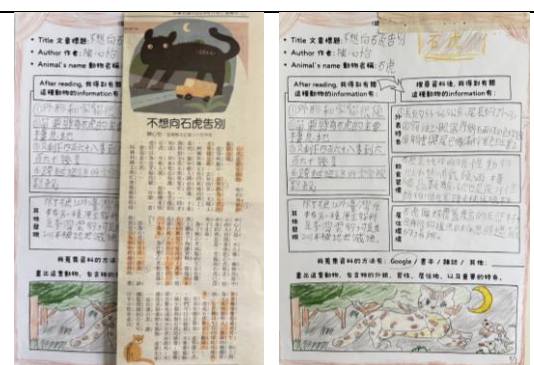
• Title 文章標題: 不想向石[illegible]
• Author 作者: 陳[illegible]
• Animal's name 動物名稱: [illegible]

After reading, 我得到有關這種動物的information有:

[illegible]

不想向石虎告別

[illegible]

查出這隻動物，包含牠的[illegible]

• Title 文章標題: 不想向石虎告別
• Author 作者: 陳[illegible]
• Animal's name 動物名稱: 石虎

After reading, 我得到有關這種動物的information有:

搜尋資料後, 我得到有關這種動物的information有:

外表特徵

飲食習慣

其他發現

居住環境

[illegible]

搜尋資料的方法有: Google / 書本 / 雜誌 / 其他:

畫出這隻動物，包含牠的外觀、習性、居住地、以及重要的特色。